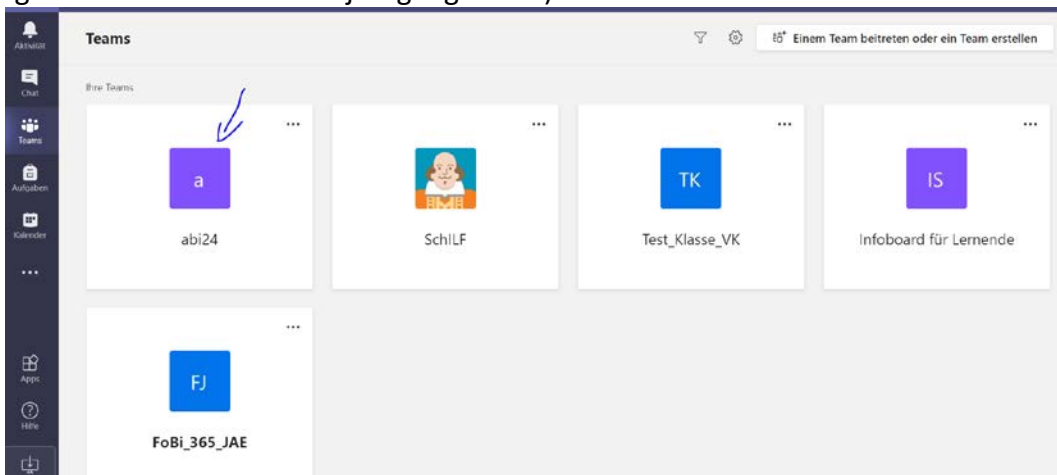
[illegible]

Aktivität

Chat

Teams

Aufgaben

Kalender

...

Apps

Hilfe

Teams

Einem Team beitreten oder ein Team erstellen

Ihre Teams

...

a

abi24

...

SchILF

...

TK

Test_Klasse_VK

...

IS

Infoboard für Lernende

...

FJ

FoBi_365_JAE